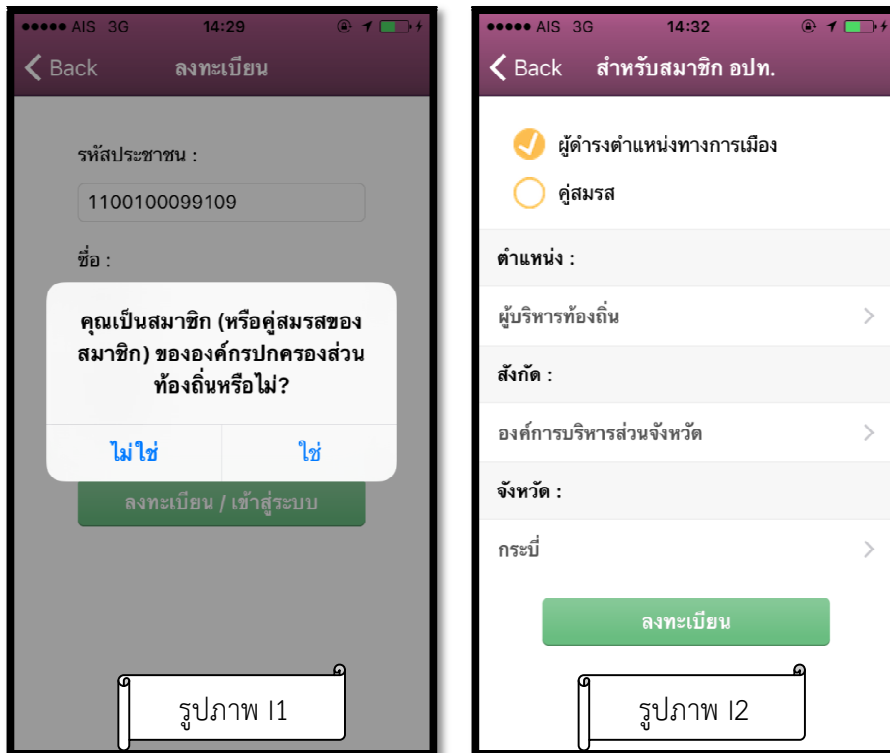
●●●●● AIS 3G 14:29

Back ลงทะเบียน

รหัสประชาชน :

1100100099109

ชื่อ :

คุณเป็นสมาชิก (หรือคู่สมรสของสมาชิก) ขององค์กรปกครองส่วนท้องถิ่นหรือไม่?

ไม่ใช่ ใช่

ลงทะเบียน / เข้าสู่ระบบ

รูปภาพ I1

●●●●● AIS 3G 14:32

Back สำหรับสมาชิก อปท.

ผู้ดำรงตำแหน่งทางการเมือง

คู่สมรส

ตำแหน่ง :

ผู้บริหารท้องถิ่น

สังกัด :

องค์การบริหารส่วนจังหวัด

จังหวัด :

กระบี่

ลงทะเบียน

รูปภาพ I2